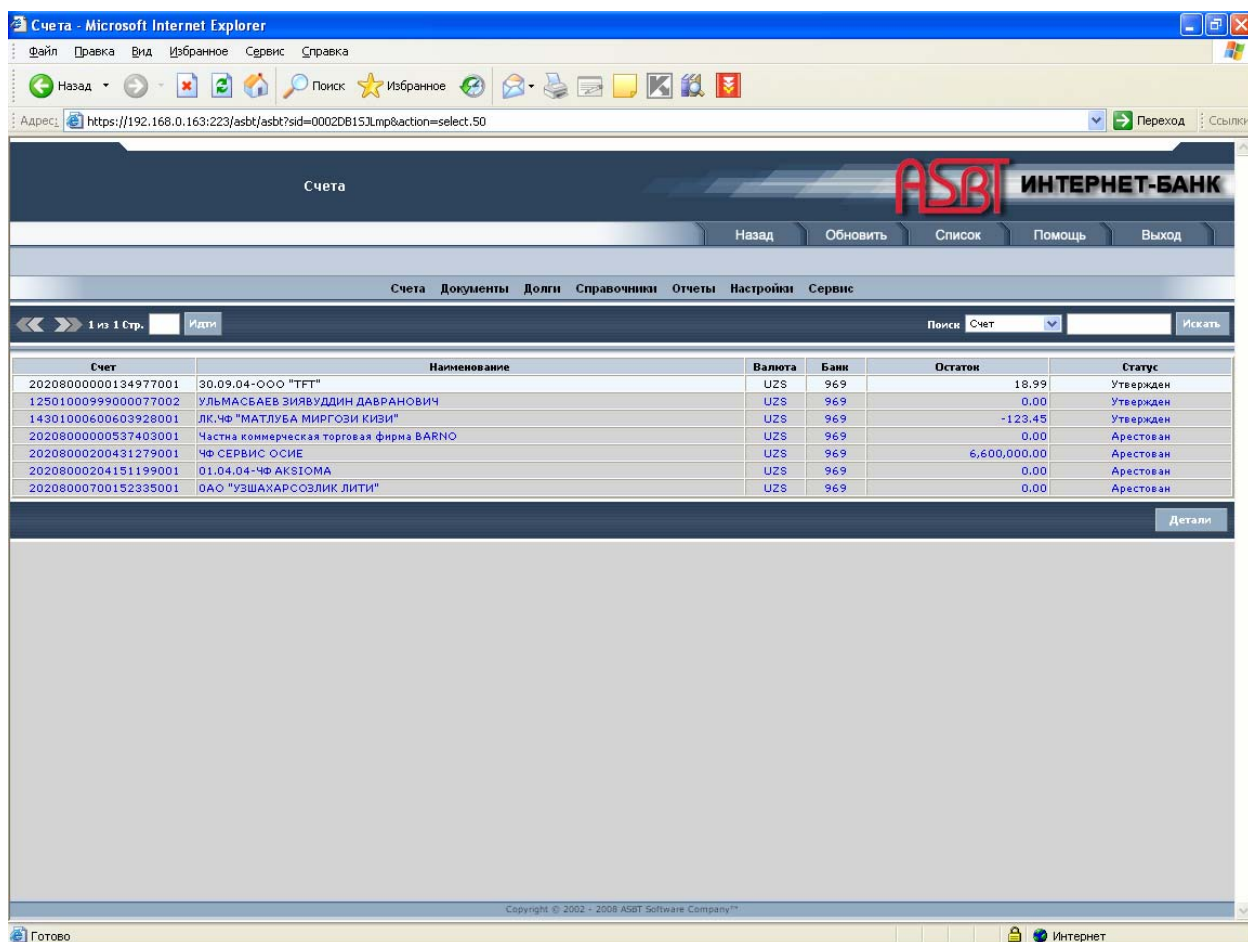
Счета - Microsoft Internet Explorer

Файл Правка Вид Избранное Сервис Справка

Назад Поиск Избранное

Адрес: https://192.168.0.163:223/asbt/asbt?sid=0002DB15JLmp&action=select.50 Переход Ссылки

Счета

ASBT ИНТЕРНЕТ-БАНК

Назад Обновить Список Помощь Выход

Счета Документы Долги Справочники Отчеты Настройки Сервис

1 из 1 Стр. Идти Поиск Счет Искать

| Счет | Наименование | Валюта | Банк | Остаток | Статус |
|---|---|---|---|---|---|
| 20208000000134977001 | 30.09.04-ООО "TFT" | UZS | 969 | 18.99 | Утвержден |
| 12501000999000077002 | УЛЬМАСБАЕВ ЗИЯВУДДИН ДАВРАНОВИЧ | UZS | 969 | 0.00 | Утвержден |
| 14301000600603928001 | ЛК.ЧФ "МАТЛУБА МИРГОЗИ КИЗИ" | UZS | 969 | -123.45 | Утвержден |
| 20208000000537403001 | Частна коммерческая торговая фирма BARNO | UZS | 969 | 0.00 | Арестован |
| 20208000200431279001 | ЧФ СЕРВИС ОСИЕ | UZS | 969 | 6,600,000.00 | Арестован |
| 20208000204151199001 | 01.04.04-ЧФ AKSIOMA | UZS | 969 | 0.00 | Арестован |
| 20208000700152335001 | ОАО "УЗШАХАРСОЗЛИК ЛИТИ" | UZS | 969 | 0.00 | Арестован |

Детали

Copyright © 2002 - 2008 ASBT Software Company™

Готово Интернет